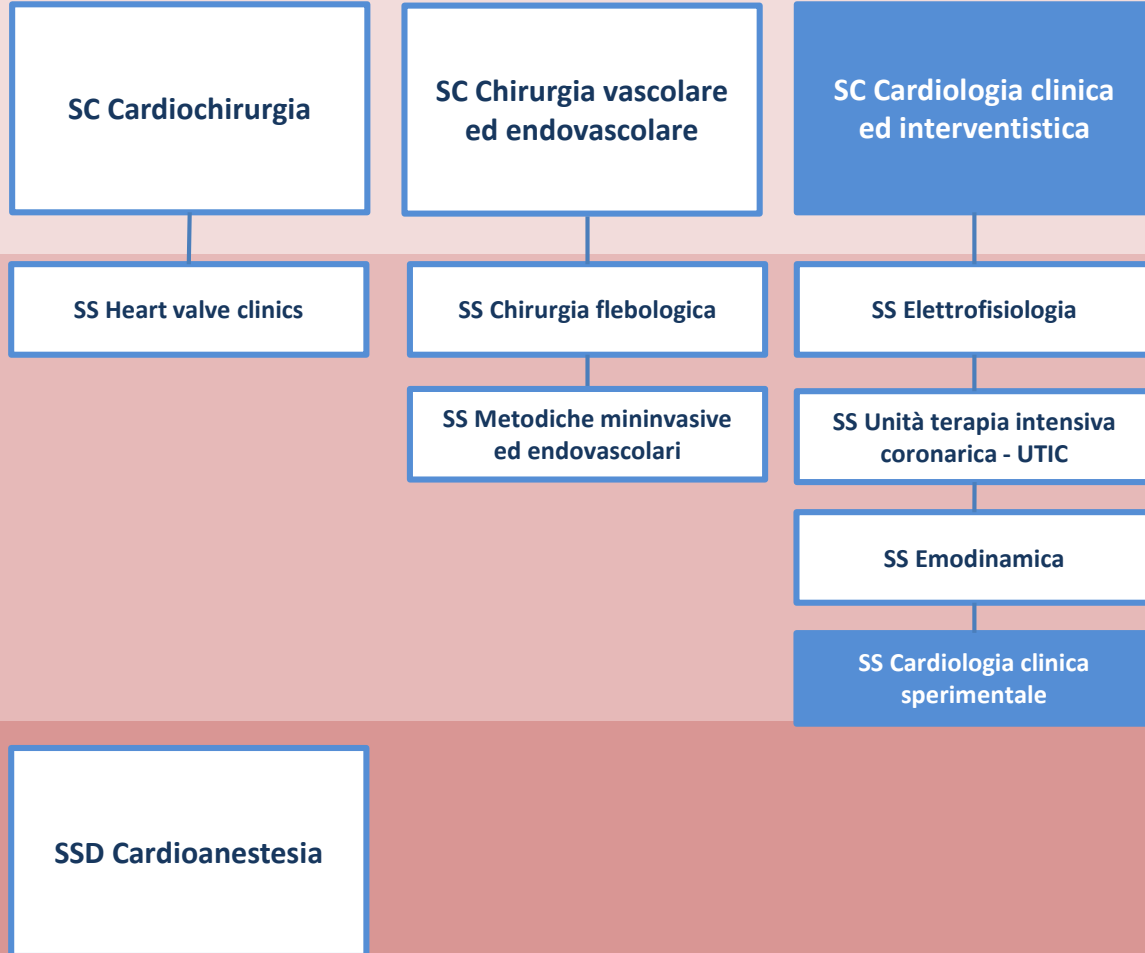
SC Cardiochirurgia

SS Heart valve clinics

SC Chirurgia vascolare ed endovascolare

SS Chirurgia flebologica

SS Metodiche mininvasive ed endovascolari

SC Cardiologia clinica ed interventistica

SS Elettrofisiologia

SS Unità terapia intensiva coronarica - UTIC

SS Emodinamica

SS Cardiologia clinica sperimentale

SSD Cardioanestesia